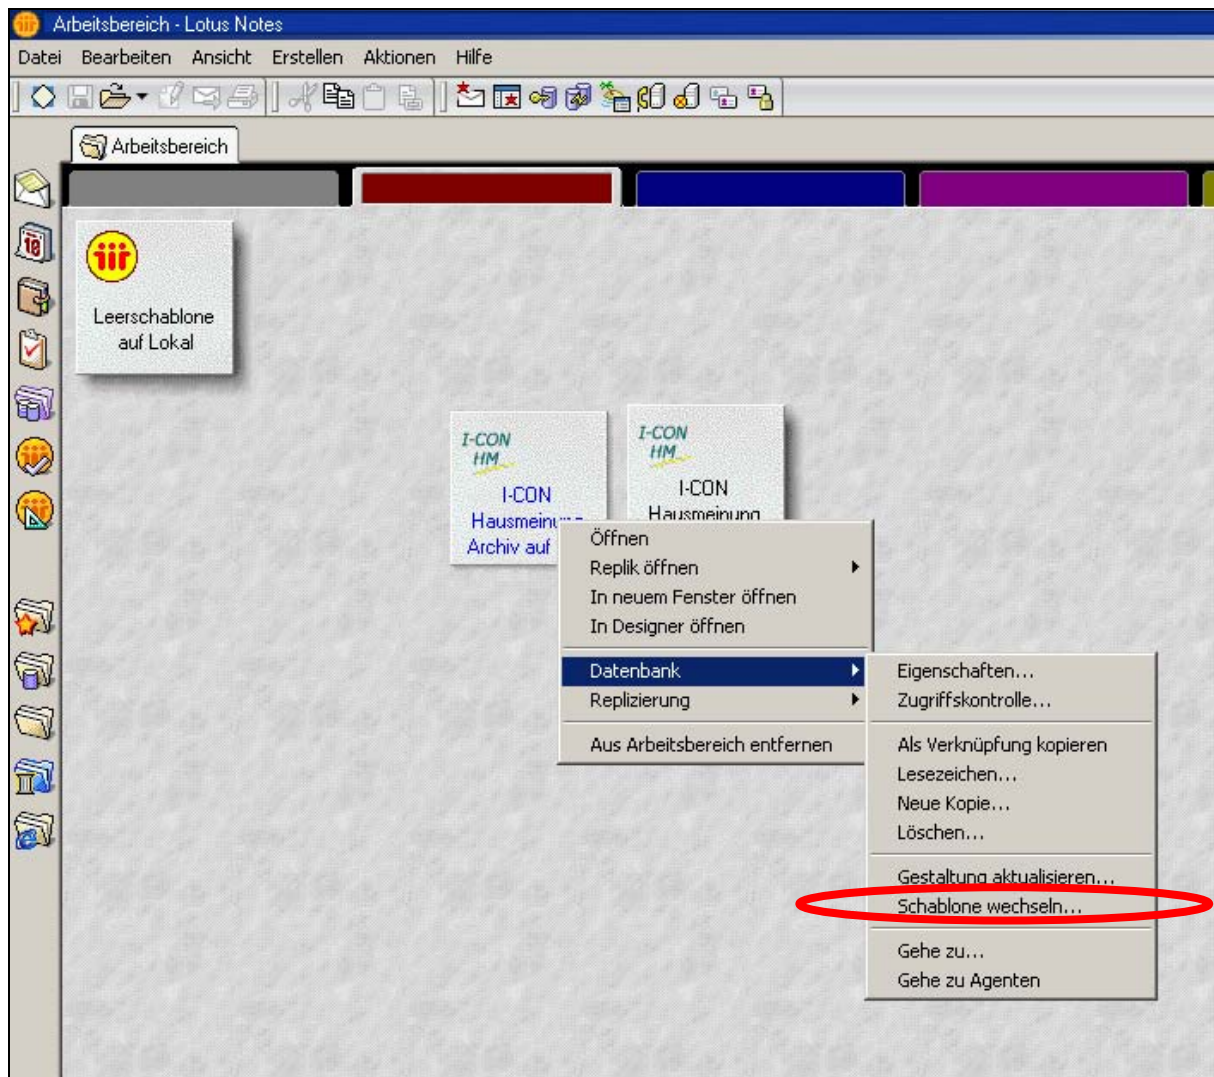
Arbeitsbereich - Lotus Notes

Datei Bearbeiten Ansicht Erstellen Aktionen Hilfe

Arbeitsbereich

Leerschablone auf Lokal

I-CON HM
I-CON Hausmeinung Archiv auf

I-CON HM
I-CON Hausmeinung

Öffnen
Replik öffnen
In neuem Fenster öffnen
In Designer öffnen
Datenbank
Replizierung
Aus Arbeitsbereich entfernen

Eigenschaften...
Zugriffskontrolle...
Als Verknüpfung kopieren
Lesezeichen...
Neue Kopie...
Löschen...
Gestaltung aktualisieren...
Schablone wechseln...
Gehe zu...
Gehe zu Agenten